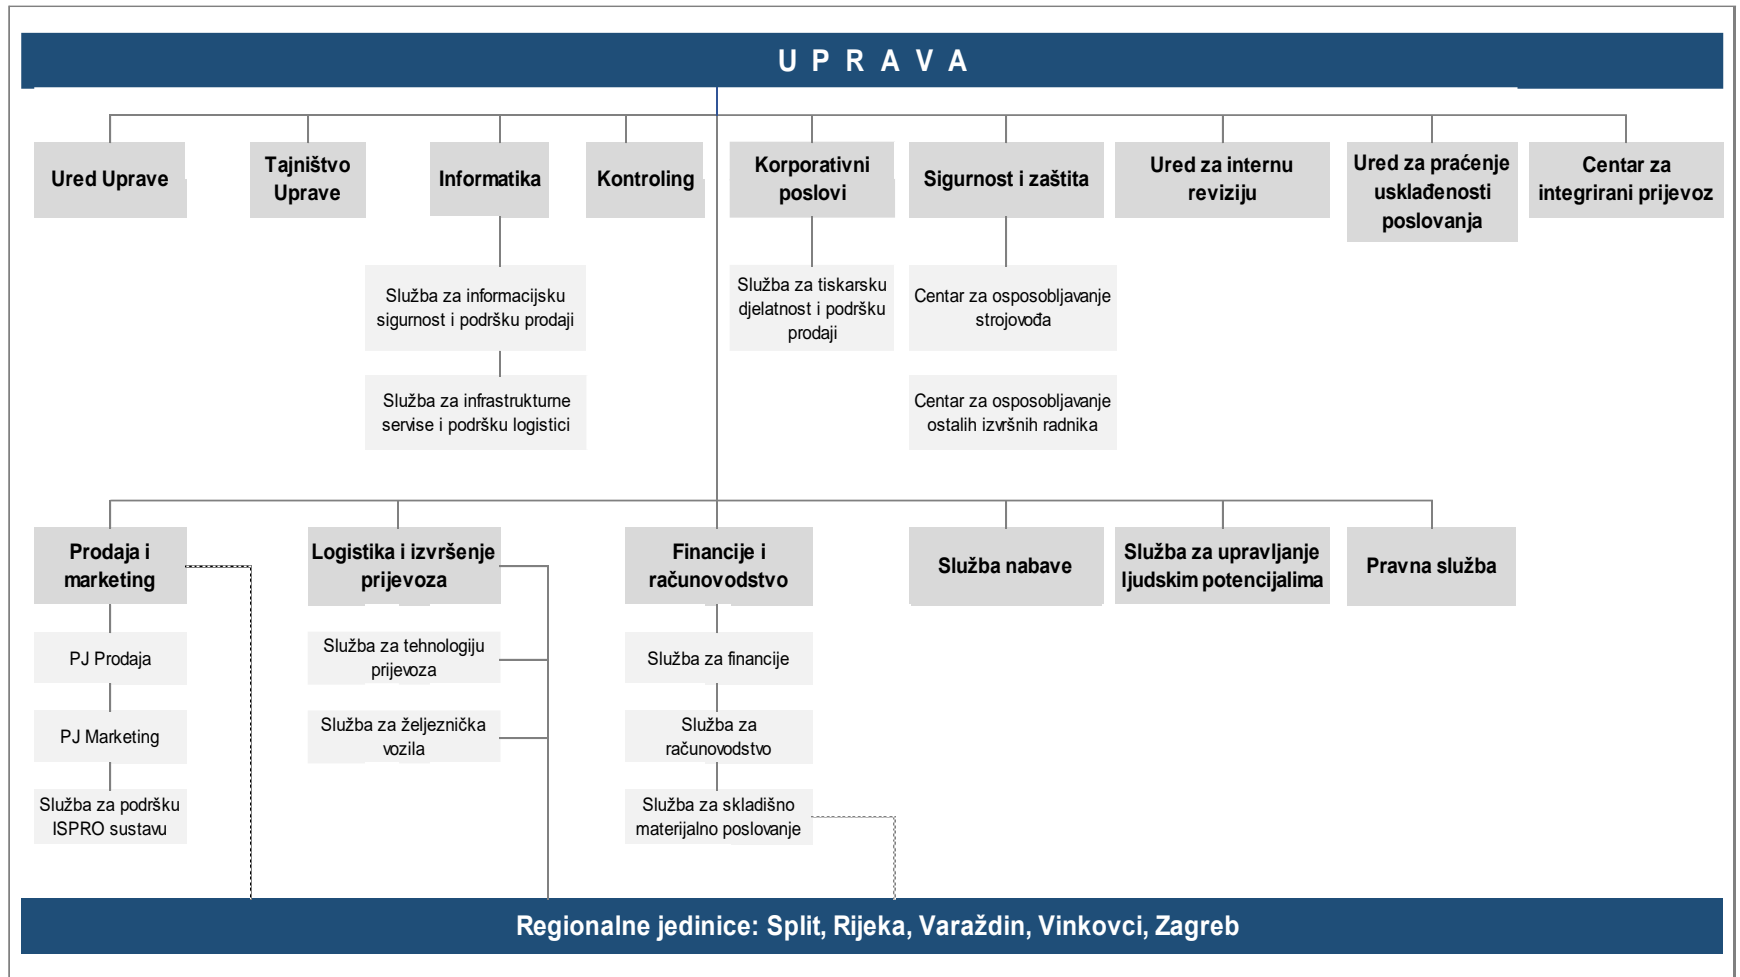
U P R A V A

Ured Uprave

Tajništvo Uprave

Informatika

Kontroling

Korporativni poslovi

Sigurnost i zaštita

Ured za internu reviziju

Ured za praćenje usklađenosti poslovanja

Centar za integrirani prijevoz

Služba za informacijsku sigurnost i podršku prodaji

Služba za infrastrukturne servise i podršku logistici

Služba za tiskarsku djelatnost i podršku prodaji

Centar za osposobljavanje strojovođa

Centar za osposobljavanje ostalih izvršnih radnika

Prodaja i marketing

Logistika i izvršenje prijevoza

Financije i računovodstvo

Služba nabave

Služba za upravljanje ljudskim potencijalima

Pravna služba

PJ Prodaja

PJ Marketing

Služba za podršku ISPRO sustavu

Služba za tehnologiju prijevoza

Služba za željeznička vozila

Služba za financije

Služba za računovodstvo

Služba za skladišno materijalno poslovanje

Regionalne jedinice: Split, Rijeka, Varaždin, Vinkovci, Zagreb